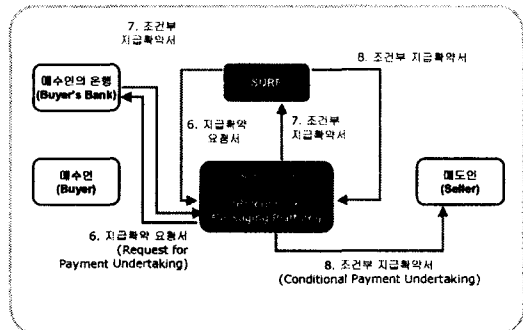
7. 조건부 지급확약서

8. 조건부 지급확약서

매수인의 은행 (Buyer's Bank)

SURF

6. 지급확약 요청서

7. 조건부 지급확약서

매수인 (Buyer)

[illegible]

매도인 (Seller)

6. 지급확약 요청서 (Request for Payment Undertaking)

8. 조건부 지급확약서 (Conditional Payment Undertaking)